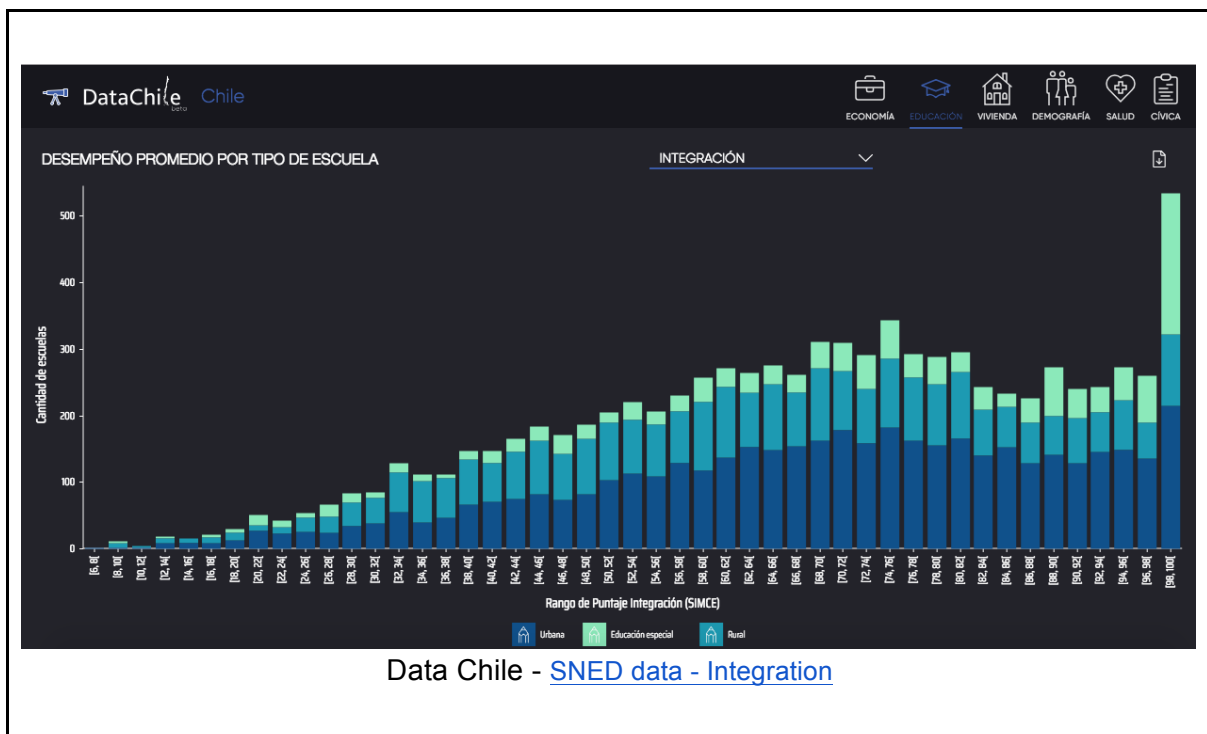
DataChile beta Chile

ECONOMÍA EDUCACIÓN VIVIENDA DEMOGRAFÍA SALUD CÍVICA

DESEMPEÑO PROMEDIO POR TIPO DE ESCUELA

INTEGRACIÓN

Cantidad de escuelas

500
400
300
200
100
0

[6, 8[ [8, 10[ [10, 12[ [12, 14[ [14, 16[ [16, 18[ [18, 20[ [20, 22[ [22, 24[ [24, 26[ [26, 28[ [28, 30[ [30, 32[ [32, 34[ [34, 36[ [36, 38[ [38, 40[ [40, 42[ [42, 44[ [44, 46[ [46, 48[ [48, 50[ [50, 52[ [52, 54[ [54, 56[ [56, 58[ [58, 60[ [60, 62[ [62, 64[ [64, 66[ [66, 68[ [68, 70[ [70, 72[ [72, 74[ [74, 76[ [76, 78[ [78, 80[ [80, 82[ [82, 84[ [84, 86[ [86, 88[ [88, 90[ [90, 92[ [92, 94[ [94, 96[ [96, 98[ [98, 100[

Rango de Puntaje Integración (SIMCE)

Urbana Educación especial Rural

Data Chile - SNED data - Integration